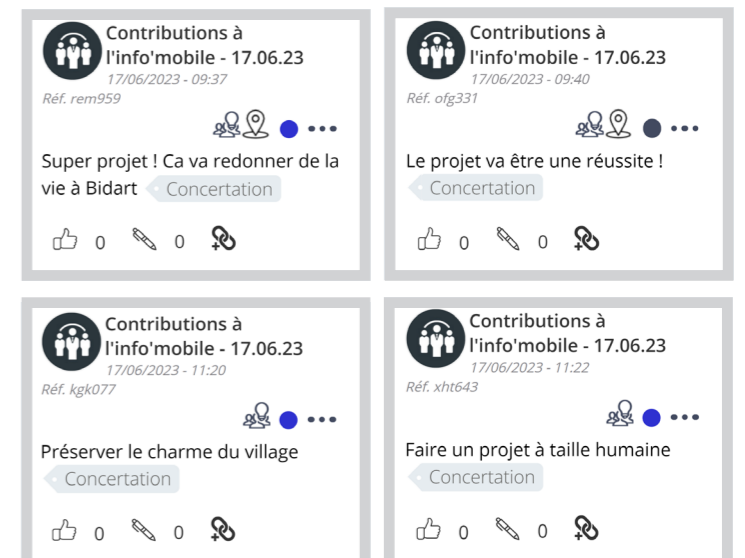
Contributions à l'info'mobile - 17.06.23
17/06/2023 - 09:37
Réf. rem959

Super projet ! Ca va redonner de la vie à Bidart Concertation

0 0

Contributions à l'info'mobile - 17.06.23
17/06/2023 - 09:40
Réf. ofg331

Le projet va être une réussite ! Concertation

0 0

Contributions à l'info'mobile - 17.06.23
17/06/2023 - 11:20
Réf. kgk077

Préserver le charme du village Concertation

0 0

Contributions à l'info'mobile - 17.06.23
17/06/2023 - 11:22
Réf. xht643

Faire un projet à taille humaine Concertation

0 0